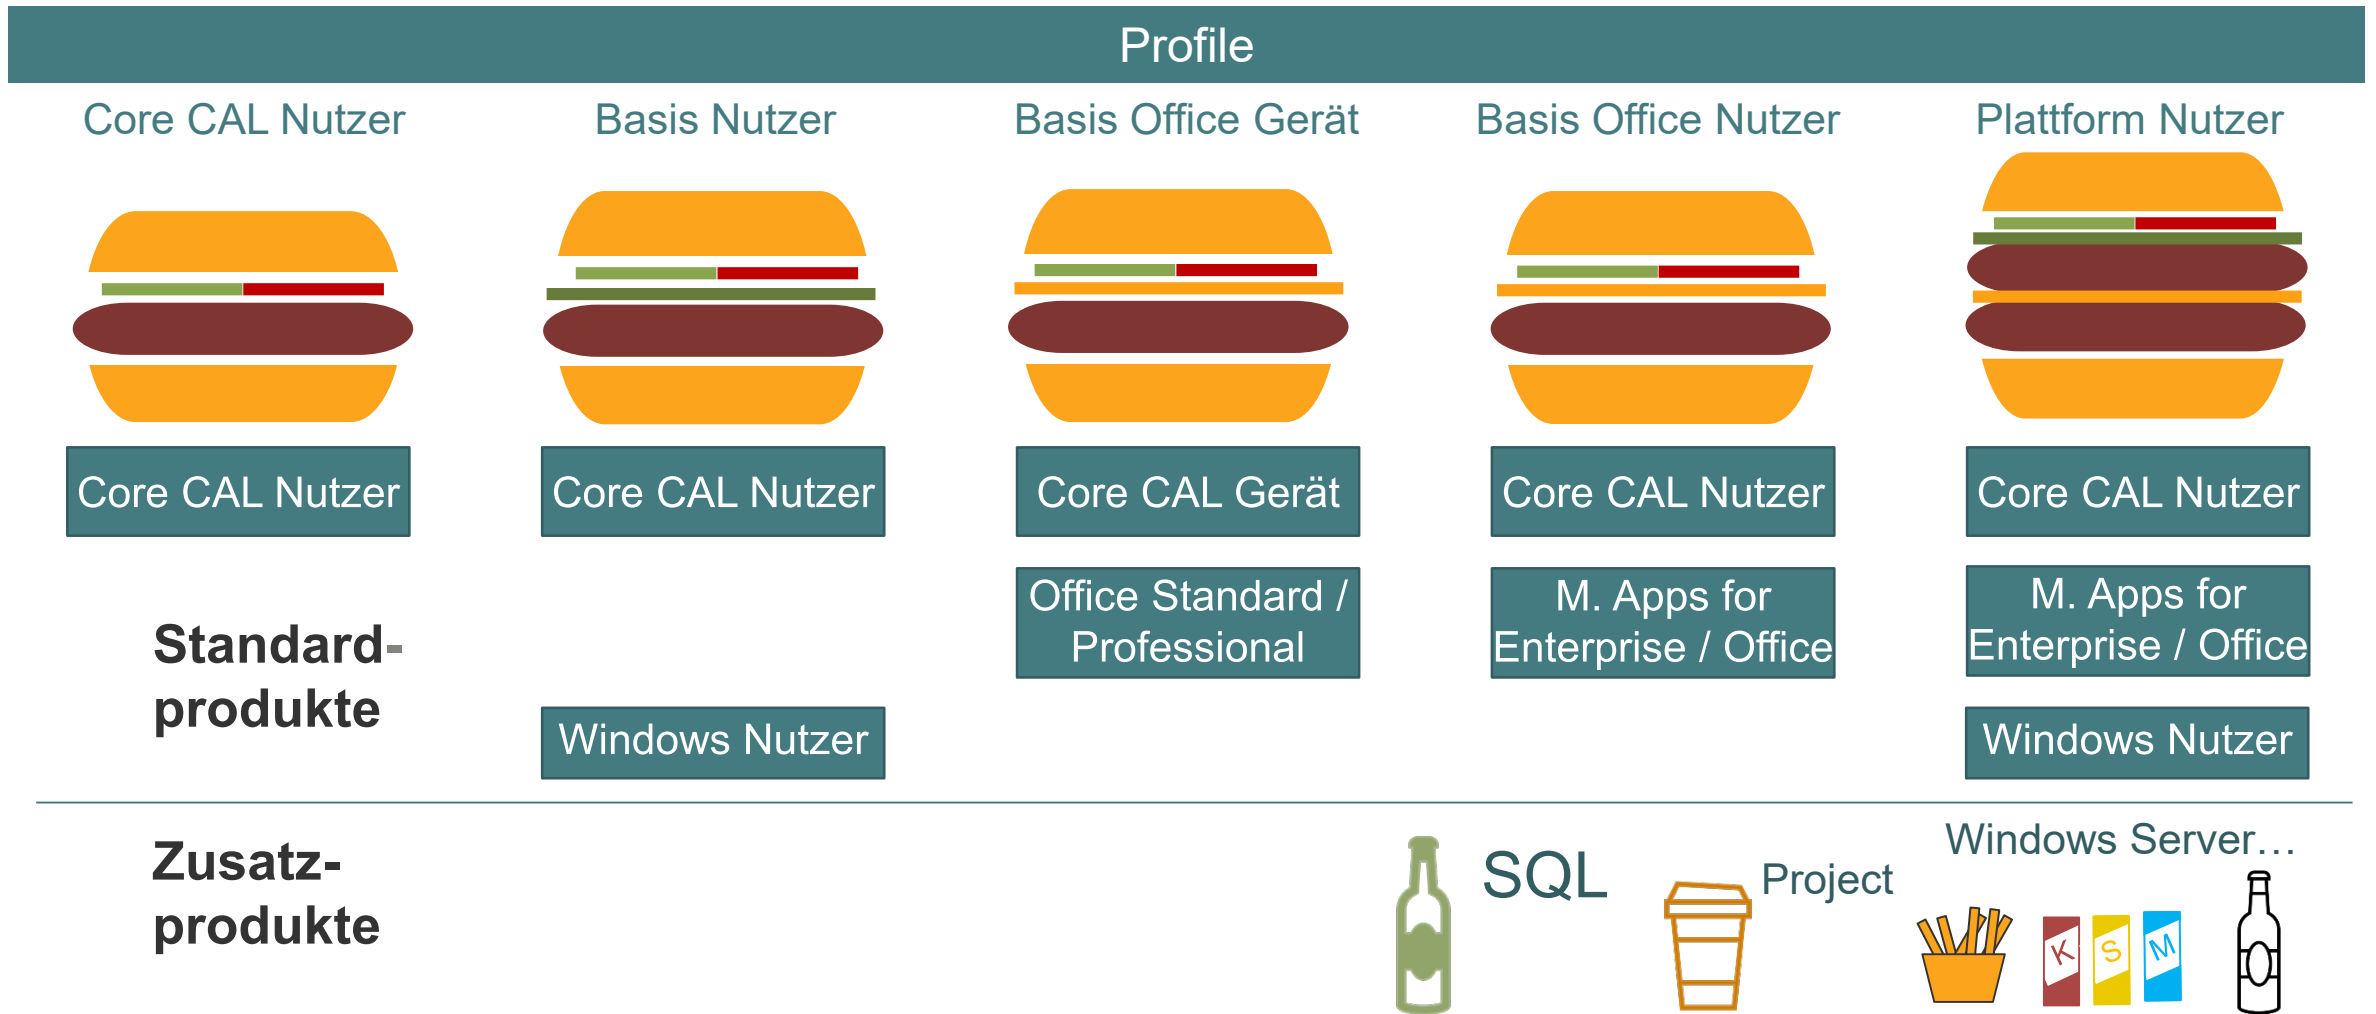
Profile

Core CAL Nutzer

Basis Nutzer

Basis Office Gerät

Basis Office Nutzer

Plattform Nutzer

Core CAL Nutzer

Core CAL Nutzer

Core CAL Gerät

Core CAL Nutzer

Core CAL Nutzer

Office Standard / Professional

M. Apps for Enterprise / Office

M. Apps for Enterprise / Office

Standard-produkte

Windows Nutzer

Windows Nutzer

Zusatz-produkte

SQL

Project

Windows Server…

K S M